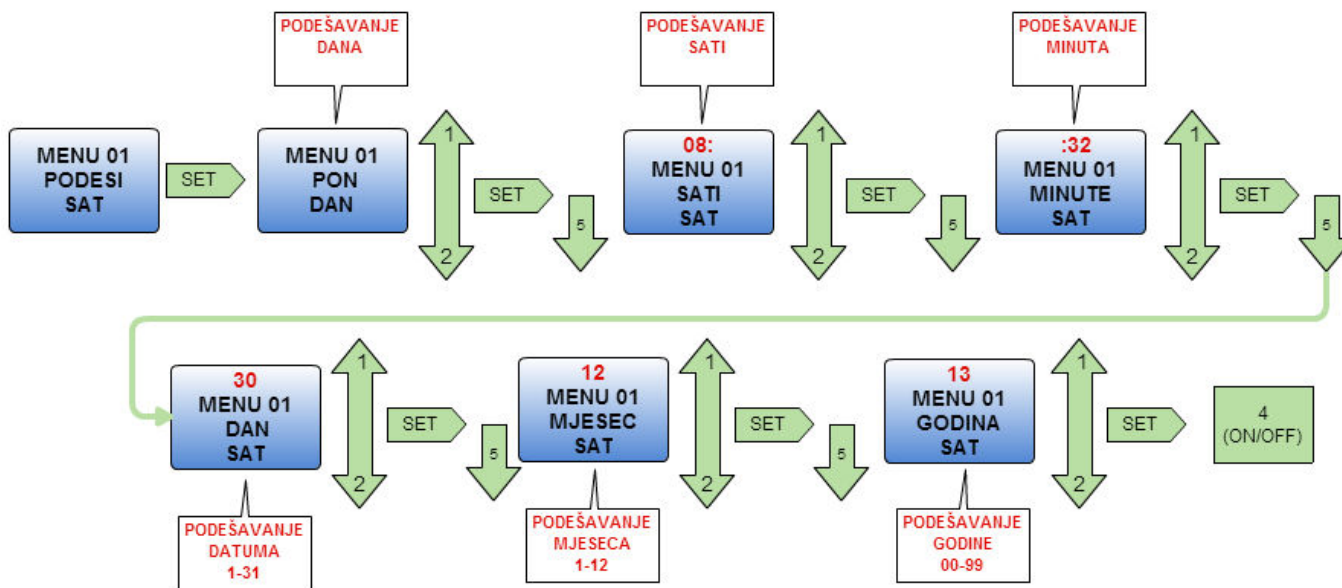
MENU 01
PODESI
SAT

SET

PODEŠAVANJE
DANA

MENU 01
PON
DAN

1
2

SET

5

PODEŠAVANJE
SATI

08:
MENU 01
SATI
SAT

1
2

SET

5

PODEŠAVANJE
MINUTA

:32
MENU 01
MINUTE
SAT

1
2

SET

5

30
MENU 01
DAN
SAT

PODEŠAVANJE
DATUMA
1-31

1
2

SET

5

12
MENU 01
MJESEC
SAT

PODEŠAVANJE
MJESECA
1-12

1
2

SET

5

13
MENU 01
GODINA
SAT

PODEŠAVANJE
GODINE
00-99

1
2

SET

4
(ON/OFF)